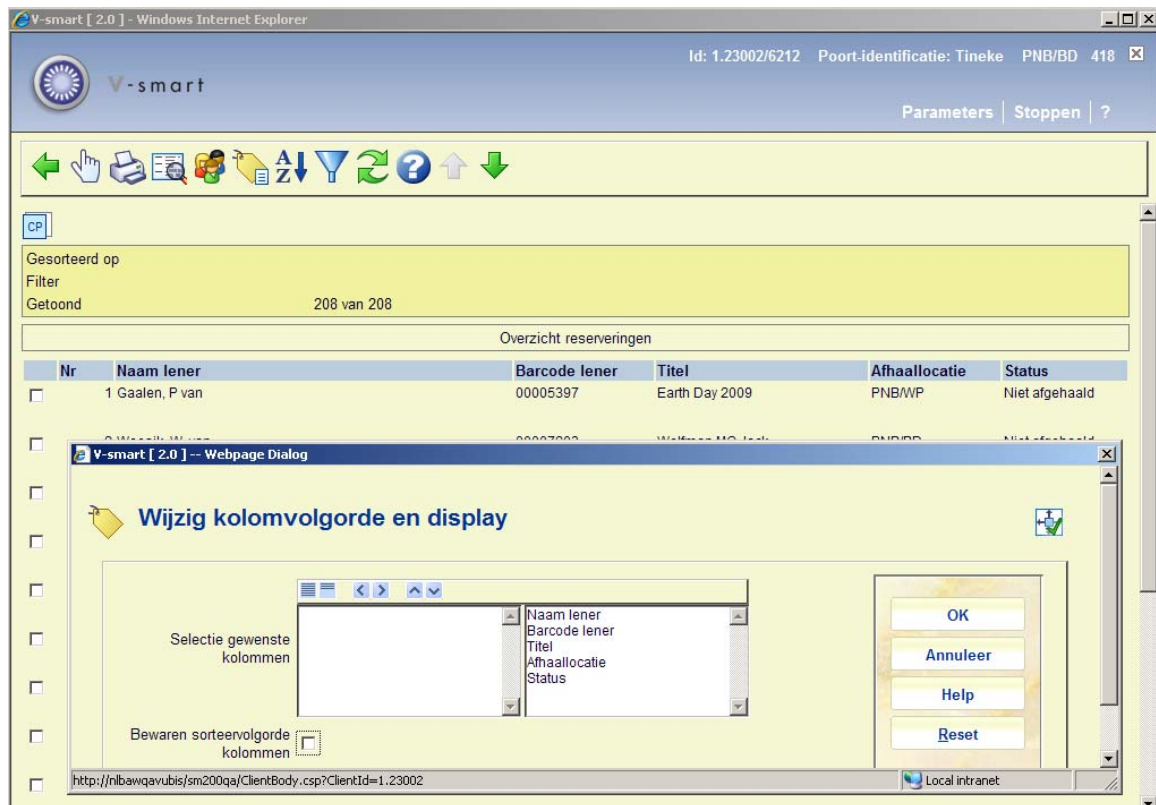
V-smart [ 2.0 ] - Windows Internet Explorer

V-smart

Id: 1.23002/6212 Poort-identificatie: Tineke PNB/BD 418

Parameters | Stoppen | ?

CP

Gesorteerd op
Filter
Getoond 208 van 208

Overzicht reserveringen

| Nr | Naam lener | Barcode lener | Titel | Afhaallocatie | Status |
|---|---|---|---|---|---|
| 1 | Gaalen, P van | 00005397 | Earth Day 2009 | PNB/WP | Niet afgehaald |
| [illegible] | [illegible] | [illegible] | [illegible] | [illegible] | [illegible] |

V-smart [ 2.0 ] -- Webpage Dialog

Wijzig kolomvolgorde en display

Selectie gewenste kolommen

Naam lener
Barcode lener
Titel
Afhaallocatie
Status

Bewaren sorteervolgorde kolommen

OK
Annuleer
Help
Reset

http://nlbawqavubis/sm200qa/ClientBody.csp?ClientId=1.23002

Local intranet